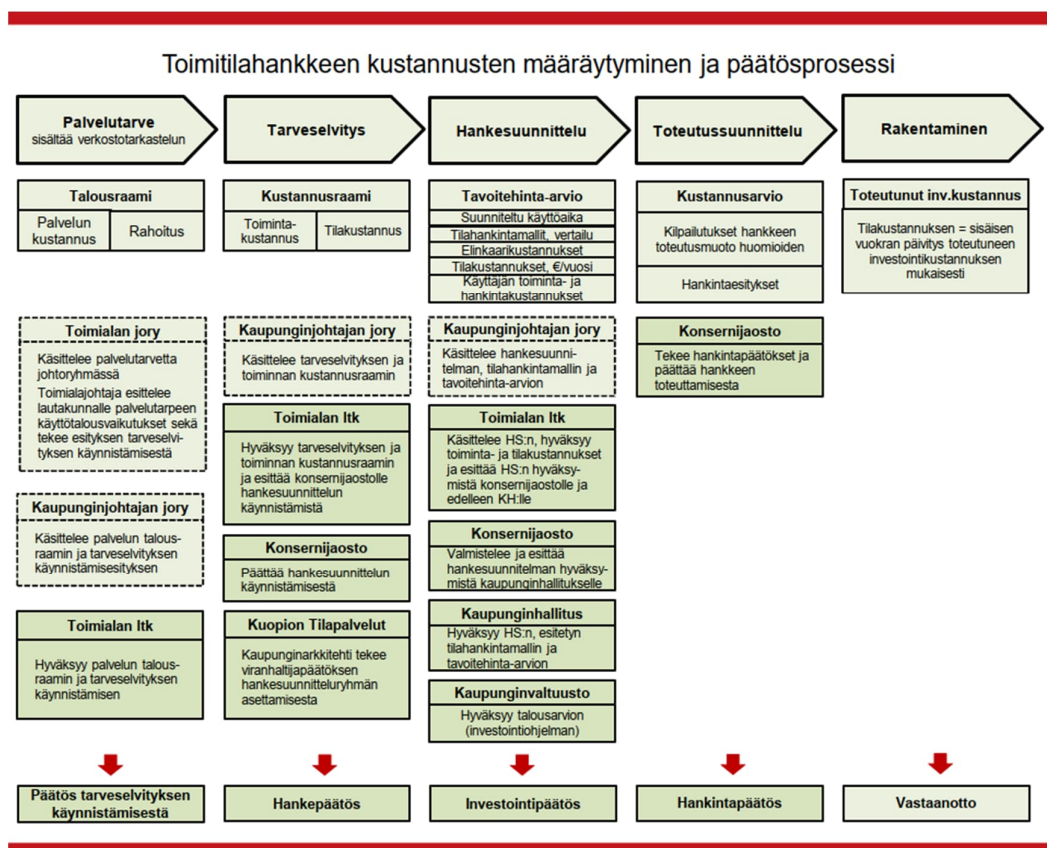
Toimitilahankkeen kustannusten määräytyminen ja päätösprosessi

Palvelutarve
sisältää verkostotarkastelun

Talousraami

| Palvelun kustannus | Rahoitus |
|---|---|

Toimialan jory
Käsittelee palvelutarvetta johtoryhmässä
Toimialajohtaja esittelee lautakunnalle palvelutarpeen käyttötalousvaikutukset sekä tekee esityksen tarveselvityksen käynnistämisestä

Kaupunginjohtajan jory
Käsittelee palvelun talousraamin ja tarveselvityksen käynnistämisesityksen

Toimialan ltk
Hyväksyy palvelun talousraamin ja tarveselvityksen käynnistämisen

Päätös tarveselvityksen käynnistämisestä

Tarveselvitys

Kustannusraami

| Toiminta-kustannus | Tilakustannus |
|---|---|

Kaupunginjohtajan jory
Käsittelee tarveselvityksen ja toiminnan kustannusraamin

Toimialan ltk
Hyväksyy tarveselvityksen ja toiminnan kustannusraamin ja esittää konsernijaostolle hankesuunnittelun käynnistämistä

Konsernijaosto
Päättää hankesuunnittelun käynnistämisestä

Kuopion Tilapalvelut
Kaupunginarkkitehti tekee viranhaltijapäätöksen hankesuunnitteluryhmän asettamisesta

Hankepäätös

Hankesuunnittelu

Tavoitehinta-arvio
Suunniteltu käyttöaika
Tilahankintamallit, vertailu
Elinkaarikustannukset
Tilakustannukset, €/vuosi
Käyttäjän toiminta- ja hankintakustannukset

Kaupunginjohtajan jory
Käsittelee hankesuunnitelman, tilahankintamallin ja tavoitehinta-arvion

Toimialan ltk
Käsittelee HS:n, hyväksyy toiminta- ja tilakustannukset ja esittää HS:n hyväksymistä konsernijaostolle ja edelleen KH:lle

Konsernijaosto
Valmistelee ja esittää hankesuunnitelman hyväksymistä kaupunginhallitukselle

Kaupunginhallitus
Hyväksyy HS:n, esitetyn tilahankintamallin ja tavoitehinta-arvion

Kaupunginvaltuusto
Hyväksyy talousarvion (investointiohjelman)

Investointipäätös

Toteutussuunnittelu

Kustannusarvio
Kilpailutukset hankkeen toteutusmuoto huomioiden
Hankintaesitykset

Konsernijaosto
Tekee hankintapäätökset ja päättää hankkeen toteuttamisesta

Hankintapäätös

Rakentaminen

Toteutunut inv.kustannus
Tilakustannuksen = sisäisen vuokran päivitys toteutuneen investointikustannuksen mukaisesti

Vastaanotto